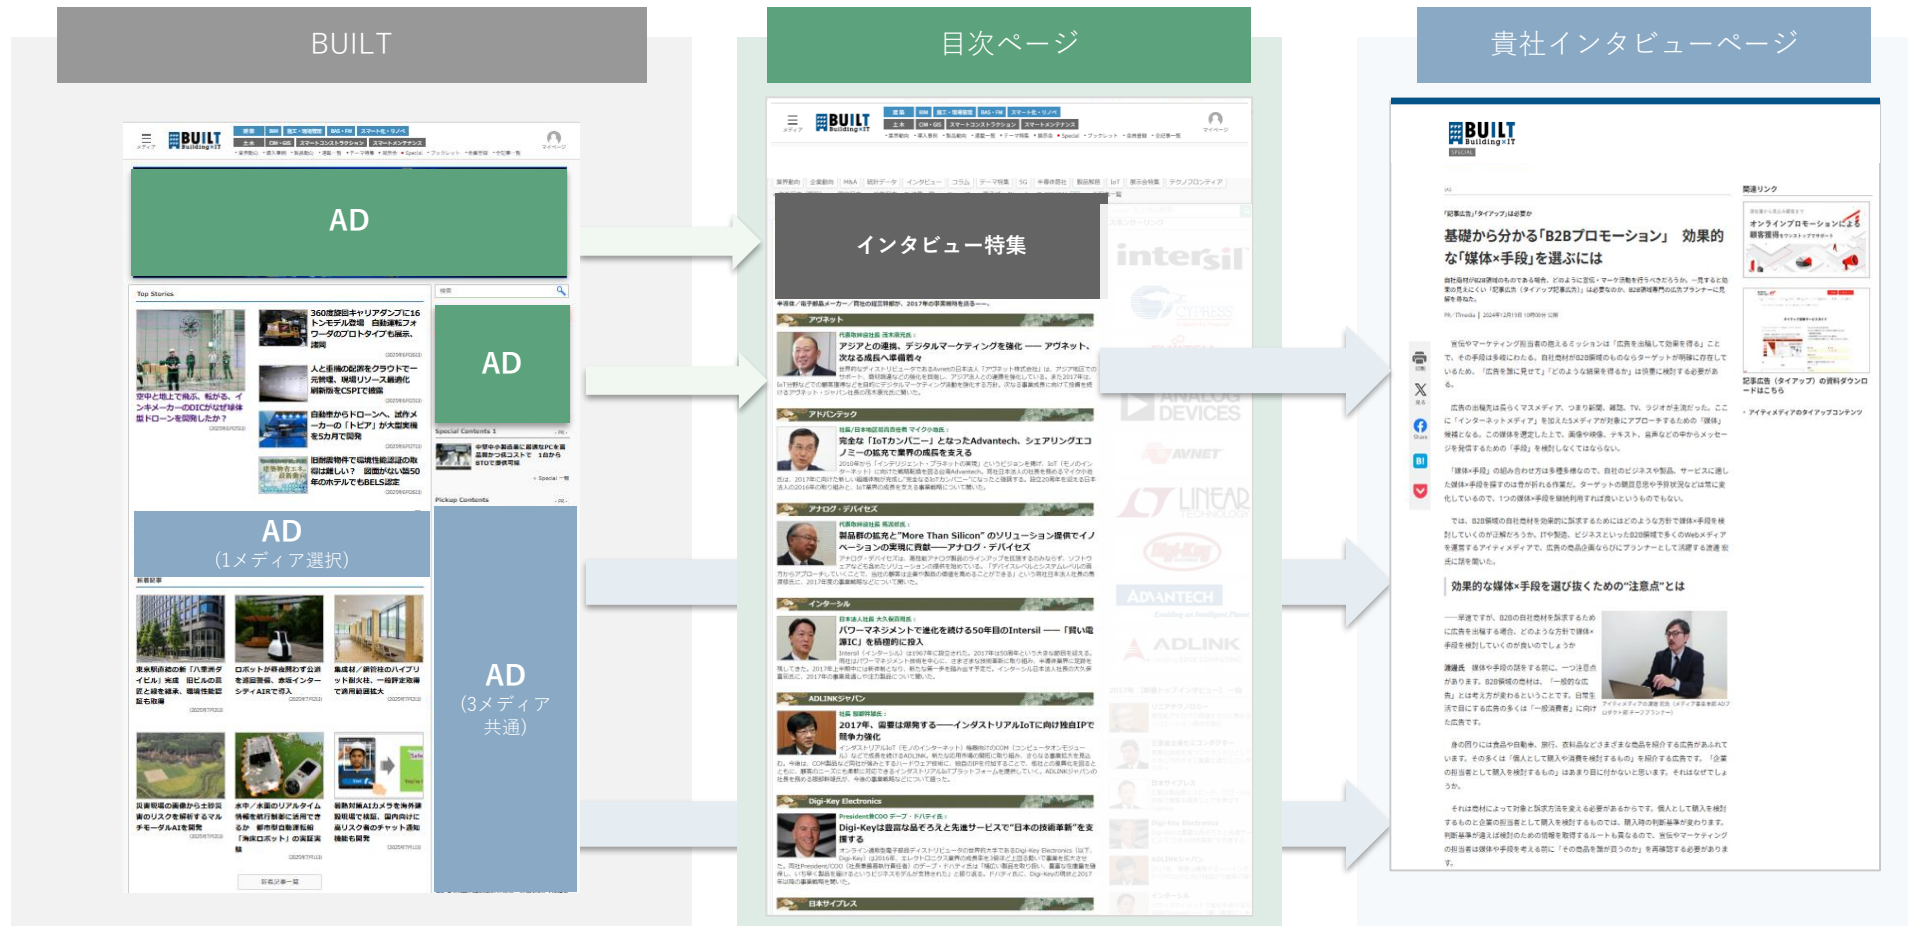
BUILT

目次ページ

貴社インタビューページ

BUILT Building×IT

AD

Top Stories

360度回目キャリアダンプに16トンモデル登場 自動運転フォワーダのプロトタイプも展示

人と重機の配筋をクラウドで一元管理、現場リソース最適化

自動車からドローンへ、試作メーカーの「トピア」が大型ドローンを5カ月で開発

空中と地上で飛ぶ、転がる、イシキメーカーのDICがなぜ球体型ドローンを開発したか？

旧耐震物件で環境性能認証の取得は難しい？ 図面がない築50年のホテルでもBELS認定

AD

Special Contents

Pickup Contents

AD
(1メディア選択)

AD
(3メディア共通)

インタビュー特集

アヴネット

アジアとの連携、デジタルマーケティングを強化 ── アヴネット、次なる成長へ準備着々

アドバンテック

完全な「IoTカンパニー」となったAdvantech、シェアリングエコノミーの拡充で業界の成長を支える

アナログ・デバイセズ

製品群の拡充と"More Than Silicon"のソリューション提供でイノベーションの実現に貢献──アナログ・デバイセズ

インターシル

パワーマネジメントで進化を続ける50年目のIntersil ──「買い電源IC」を積極的に投入

ADLINKジャパン

2017年、困難は爆発する──インダストリアルIoTに向け独自IPで競争力強化

Digi-Key Electronics

Digi-Keyは豊富な品ぞろえと先進サービスで"日本の技術革新"を支援する

日本サイプレス

intersil

ANALOG DEVICES

AVNET

LINEAR TECHNOLOGY

ADVANTECH

ADLINK

BUILT Building×IT

関連リンク

基礎から分かる「B2Bプロモーション」 効果的な「媒体×手段」を選ぶには

効果的な媒体×手段を選び抜くための"注意点"とは